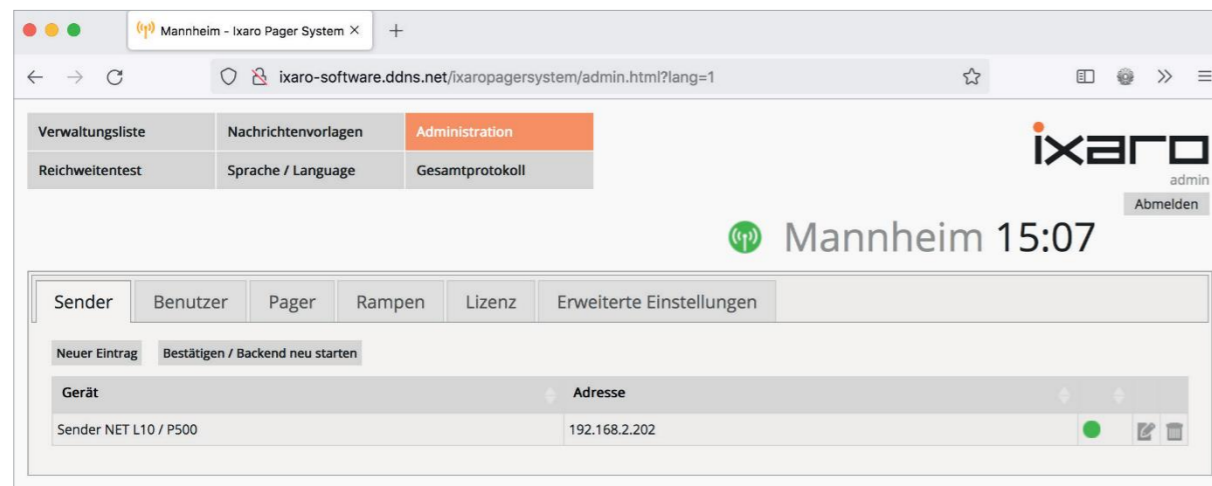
Mannheim - Ixaro Pager System ×

ixaro-software.ddns.net/ixaropagersystem/admin.html?lang=1

| Verwaltungsliste | Nachrichtenvorlagen | Administration |
|---|---|---|
| Reichweitentest | Sprache / Language | Gesamtprotokoll |

ixaro
admin
Abmelden

Mannheim 15:07

Sender | Benutzer | Pager | Rampen | Lizenz | Erweiterte Einstellungen

Neuer Eintrag | Bestätigen / Backend neu starten

| Gerät | Adresse | | |
|---|---|---|---|
| Sender NET L10 / P500 | 192.168.2.202 | | |